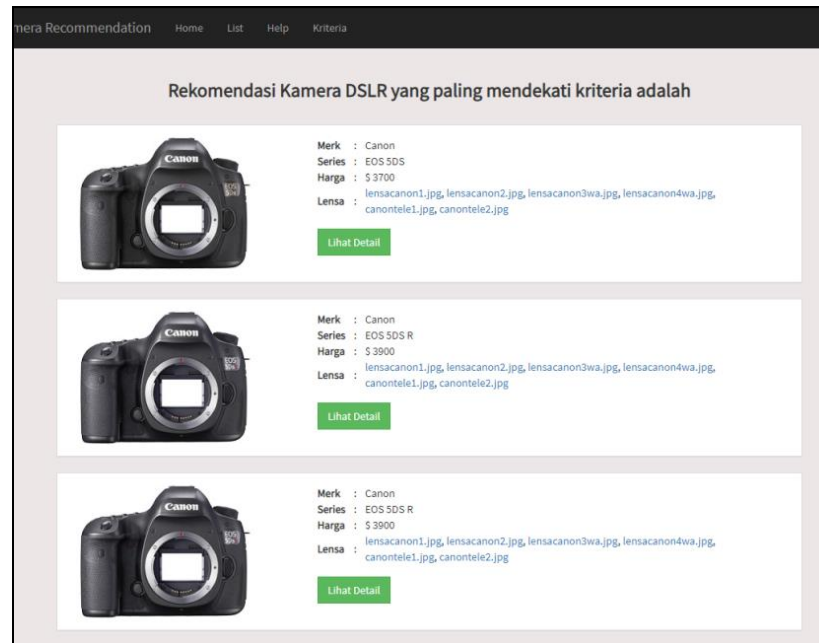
nera Recommendation Home List Help Kriteria

Rekomendasi Kamera DSLR yang paling mendekati kriteria adalah

Canon EOS 5DS

Merk : Canon
Series : EOS 5DS
Harga : $ 3700
Lensa : lensacanon1.jpg, lensacanon2.jpg, lensacanon3wa.jpg, lensacanon4wa.jpg, canontele1.jpg, canontele2.jpg

Lihat Detail

Canon EOS 5DS

Merk : Canon
Series : EOS 5DS R
Harga : $ 3900
Lensa : lensacanon1.jpg, lensacanon2.jpg, lensacanon3wa.jpg, lensacanon4wa.jpg, canontele1.jpg, canontele2.jpg

Lihat Detail

Canon EOS 5DS

Merk : Canon
Series : EOS 5DS R
Harga : $ 3900
Lensa : lensacanon1.jpg, lensacanon2.jpg, lensacanon3wa.jpg, lensacanon4wa.jpg, canontele1.jpg, canontele2.jpg

Lihat Detail